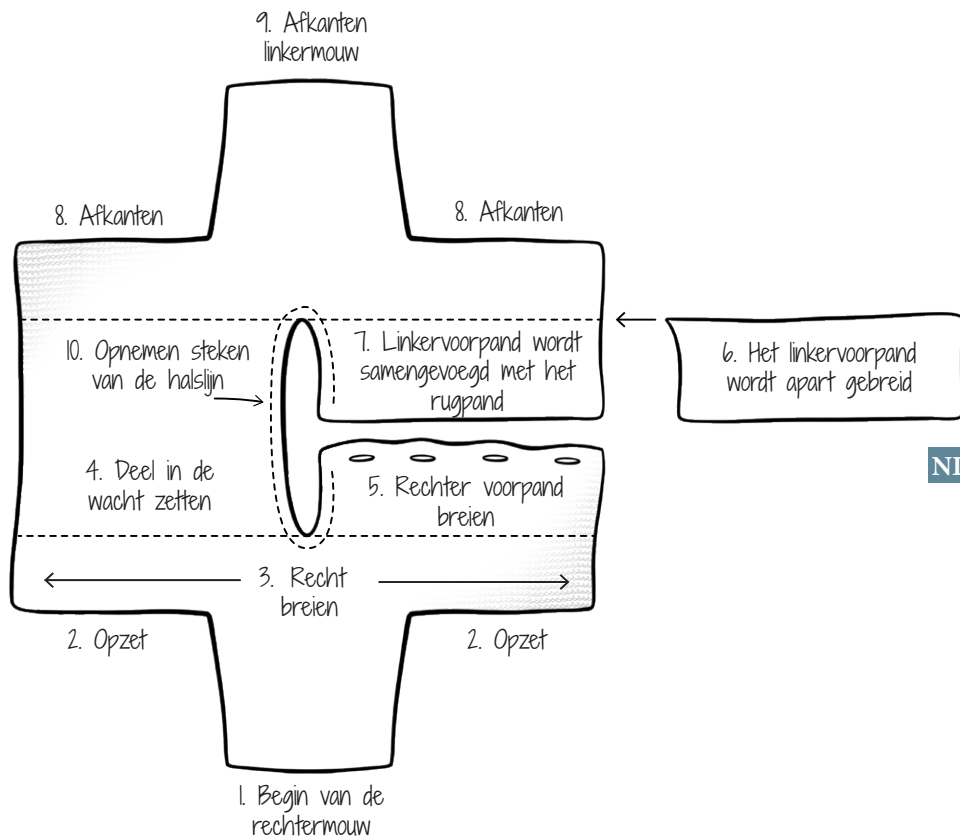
9. Afkanten linkermouw

8. Afkanten

8. Afkanten

10. Opnemen steken van de halslijn

7. Linkervoorpand wordt samengevoegd met het rugpand

6. Het linkervoorpand wordt apart gebreid

NI

4. Deel in de wacht zetten

5. Rechter voorpand breien

3. Recht breien

2. Opzet

2. Opzet

1. Begin van de rechtermouw